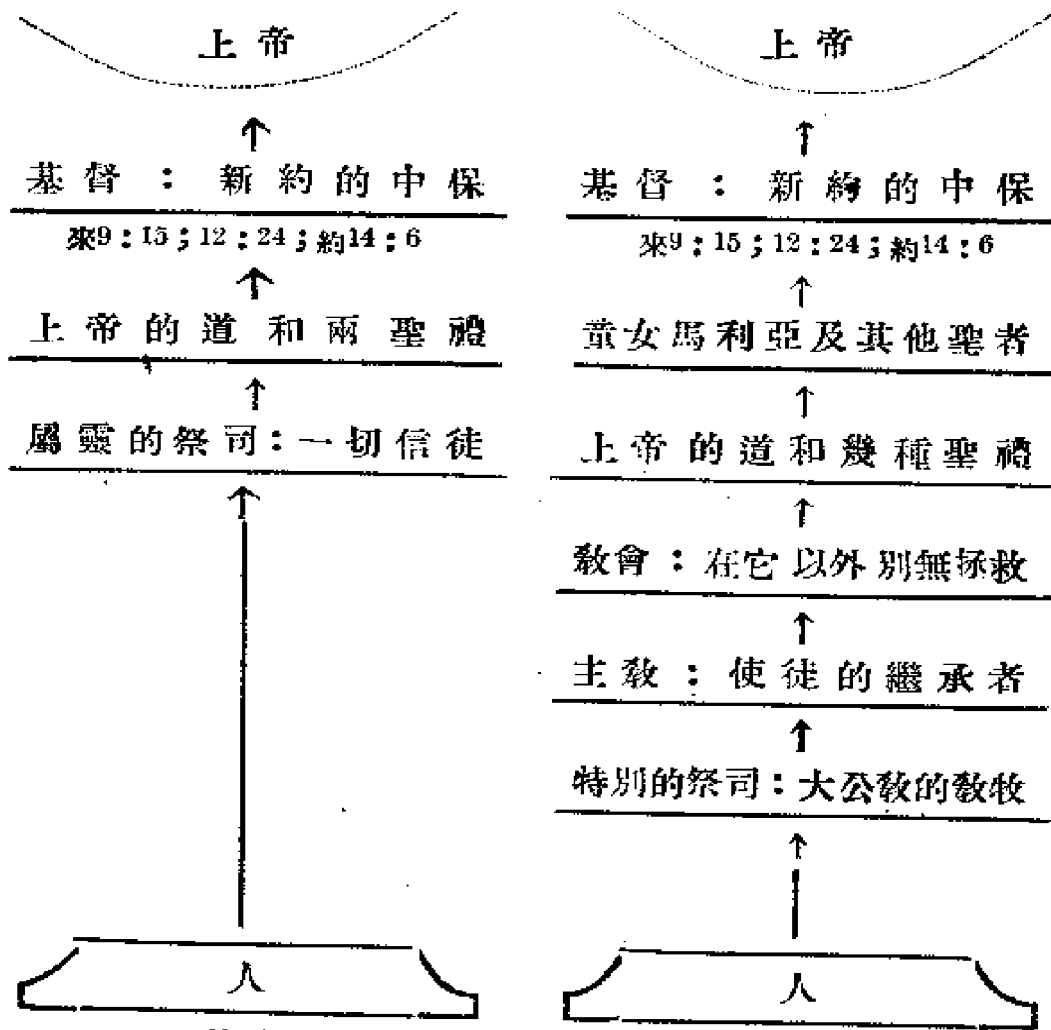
上帝

基督 ： 新約的中保

來9：15；12：24；約14：6

上帝的道和兩聖禮

屬靈的祭司：一切信徒

人

上帝

基督 ： 新約的中保

來9：15；12：24；約14：6

童女馬利亞及其他聖者

上帝的道和幾種聖禮

教會：在它以外別無拯救

主教 ： 使徒的繼承者

特別的祭司：大公教的教牧

人